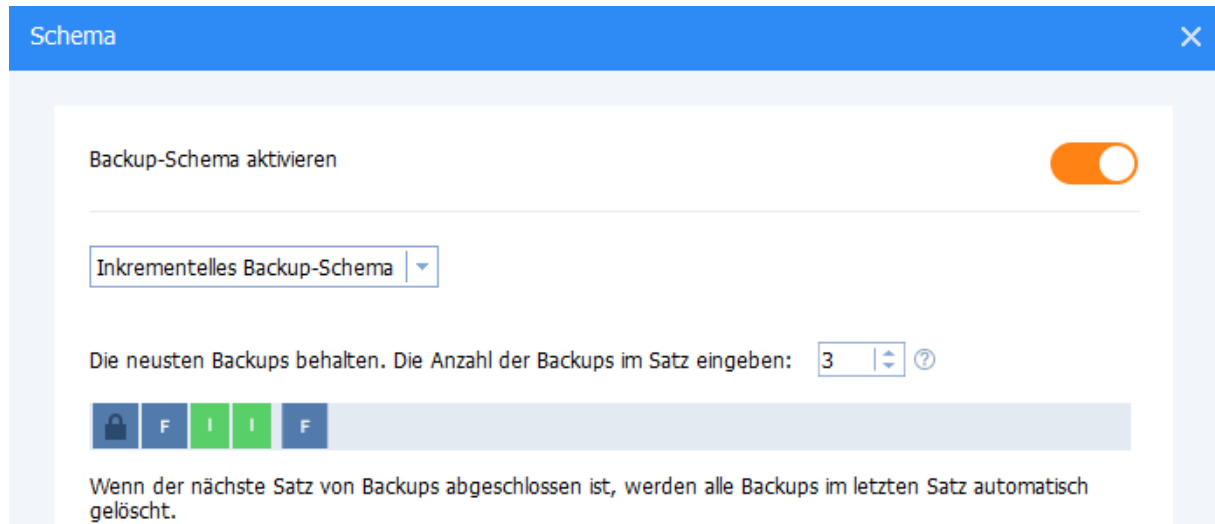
Schema

Backup-Schema aktivieren

Inkrementelles Backup-Schema

Die neusten Backups behalten. Die Anzahl der Backups im Satz eingeben: 3

F I I F

Wenn der nächste Satz von Backups abgeschlossen ist, werden alle Backups im letzten Satz automatisch gelöscht.